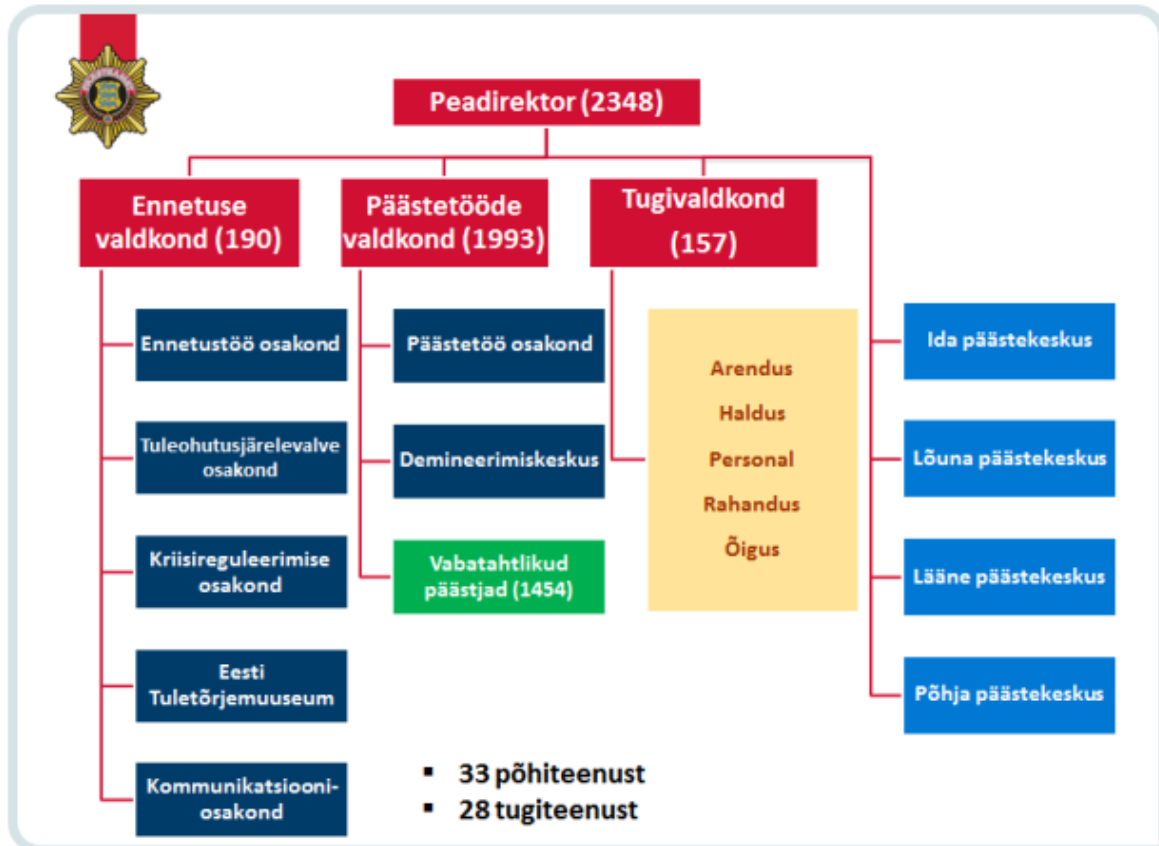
Peadirektor (2348)

Ennetuse valdkond (190)

Päästetööde valdkond (1993)

Tugivaldkond (157)

Ennetustöö osakond

Tuleohutusjärelevalve osakond

Kriisireguleerimise osakond

Eesti Tuletõrjemuuseum

Kommunikatsiooniosakond

Päästetöö osakond

Demineerimiskeskus

Vabatahtlikud päästjad (1454)

Arendus
Haldus
Personal
Rahandus
Õigus

Ida päästekeskus

Lõuna päästekeskus

Lääne päästekeskus

Põhja päästekeskus

▪ 33 põhiteenust
▪ 28 tugiteenust